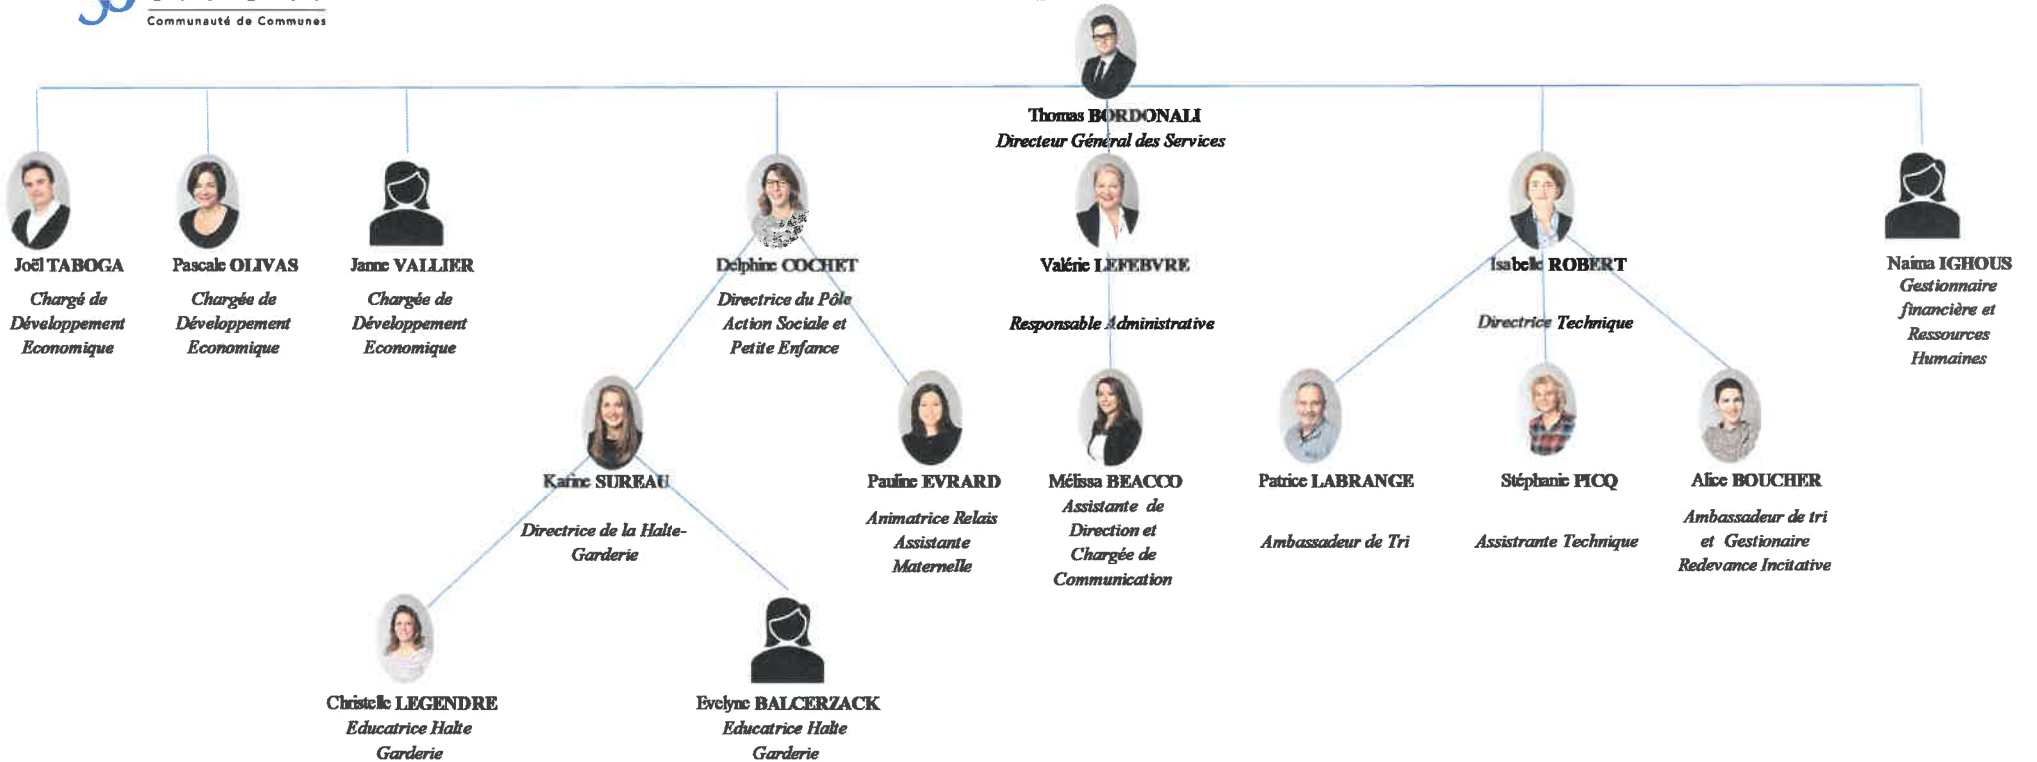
Communauté de Communes

Thomas BORDONALI
Directeur Général des Services

Joël TABOGA
Chargé de Développement Economique

Pascale OLIVAS
Chargée de Développement Economique

Janne VALLIER
Chargée de Développement Economique

Delphine COCHET
Directrice du Pôle Action Sociale et Petite Enfance

Valérie LEFEBVRE
Responsable Administrative

Isabelle ROBERT
Directrice Technique

Naima IGHOUS
Gestionnaire financière et Ressources Humaines

Karine SUREAU
Directrice de la Halte-Garderie

Pauline EVRARD
Animatrice Relais Assistante Maternelle

Mélissa BEACCO
Assistante de Direction et Chargée de Communication

Patrice LABRANGE
Ambassadeur de Tri

Stéphanie PICQ
Assistrante Technique

Alice BOUCHER
Ambassadeur de tri et Gestionaire Redevance Incitative

Christelle LEGENDRE
Educatrice Halte Garderie

Evelyne BALCERZACK
Educatrice Halte Garderie